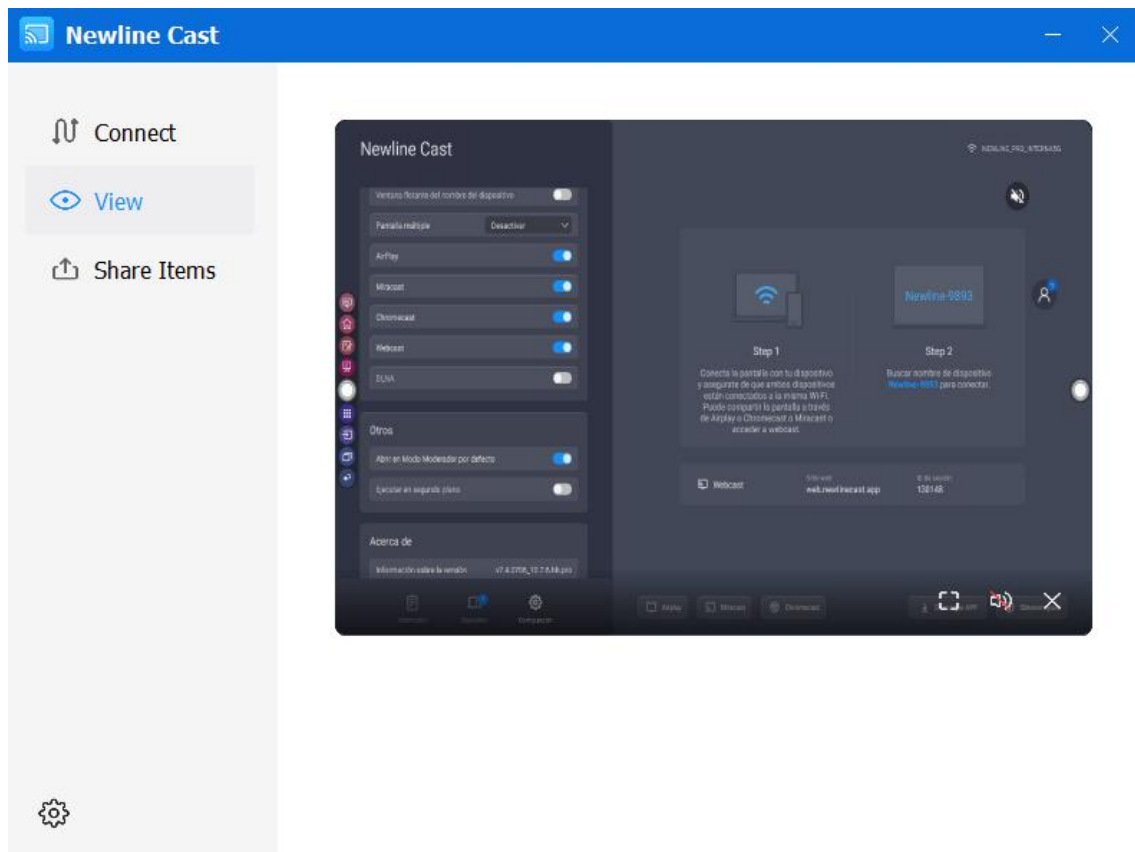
Newline Cast

Connect

View

Share Items

Newline Cast

NEWLINE_PRO_INTERNAL

Ventana flotante del nombre del dispositivo

Pantalla múltiple

Desactivar

AirPlay

Miracast

Chromecast

Webcast

DLNA

Otros

Abrir en Modo Moderador por defecto

Ejecutar en segundo plano

Acerca de

Información sobre la versión

v7.4.2705_10.7.6.bk.pro

Step 1

Conecta la pantalla con tu dispositivo y asegurate de que ambos dispositivos están conectados a la misma Wi-Fi. Puede compartir la pantalla a través de Airplay o Chromecast o Miracast o acceder a webcast.

Newline-9893

Step 2

Buscar nombre de dispositivo Newline-9893 para conectar.

Webcast

Sitio web

web.newlinecast.app

ID de sesión

138148

Airplay

Miracast

Chromecast